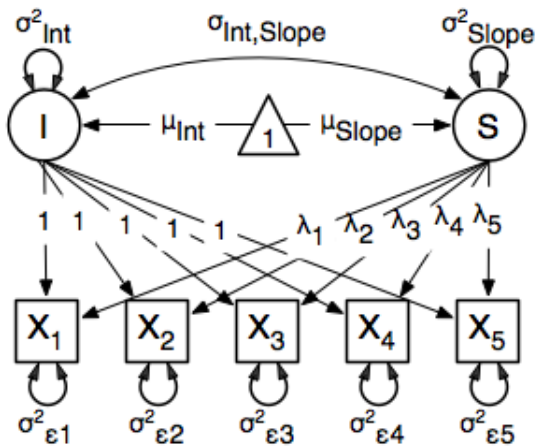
$\sigma^2_{Int}$

$\sigma_{Int,Slope}$

$\sigma^2_{Slope}$

I

$\mu_{Int}$

1

$\mu_{Slope}$

S

1 1 1 1 1

$\lambda_1$ $\lambda_2$ $\lambda_3$ $\lambda_4$ $\lambda_5$

$X_1$ $X_2$ $X_3$ $X_4$ $X_5$

$\sigma^2_{\varepsilon 1}$ $\sigma^2_{\varepsilon 2}$ $\sigma^2_{\varepsilon 3}$ $\sigma^2_{\varepsilon 4}$ $\sigma^2_{\varepsilon 5}$